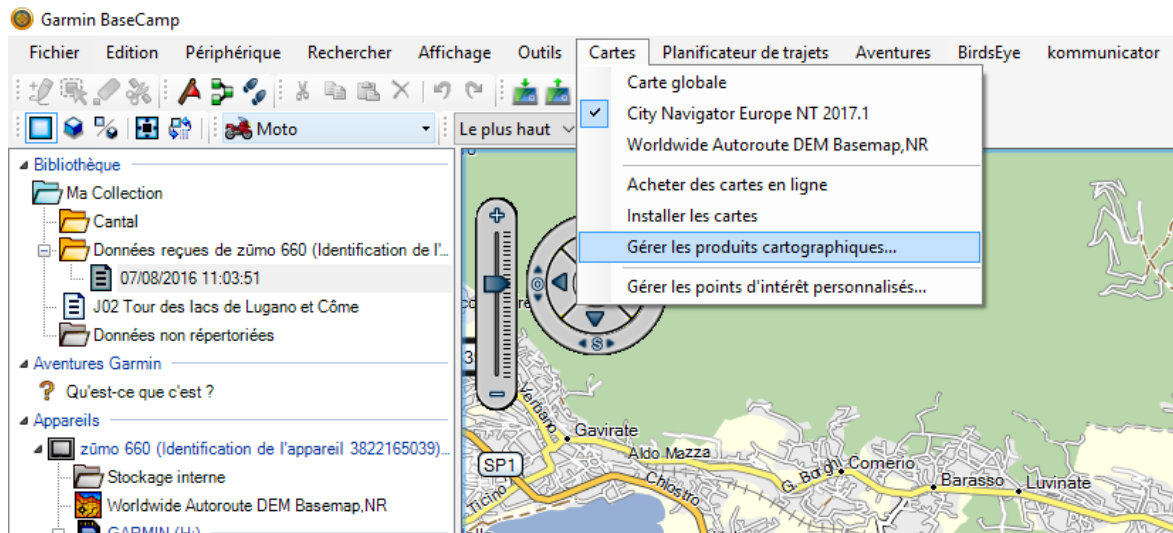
Garmin BaseCamp

Fichier Edition Périphérique Rechercher Affichage Outils Cartes Planificateur de trajets Aventures BirdsEye kommunicator

Moto

Le plus haut

Carte globale
City Navigator Europe NT 2017.1
Worldwide Autoroute DEM Basemap,NR
Acheter des cartes en ligne
Installer les cartes
Gérer les produits cartographiques...
Gérer les points d'intérêt personnalisés...

Bibliothèque
Ma Collection
Cantal
Données reçues de zūmo 660 (Identification de l'...
07/08/2016 11:03:51
J02 Tour des lacs de Lugano et Côme
Données non répertoriées
Aventures Garmin
Qu'est-ce que c'est ?
Appareils
zūmo 660 (Identification de l'appareil 3822165039)...
Stockage interne
Worldwide Autoroute DEM Basemap,NR
GARMIN (H:)

Gavirate
Aldo Mazza
SP1
Chiostro
Ticino
Verbano
G. Borghi
Comerio
Barasso
Luvinate